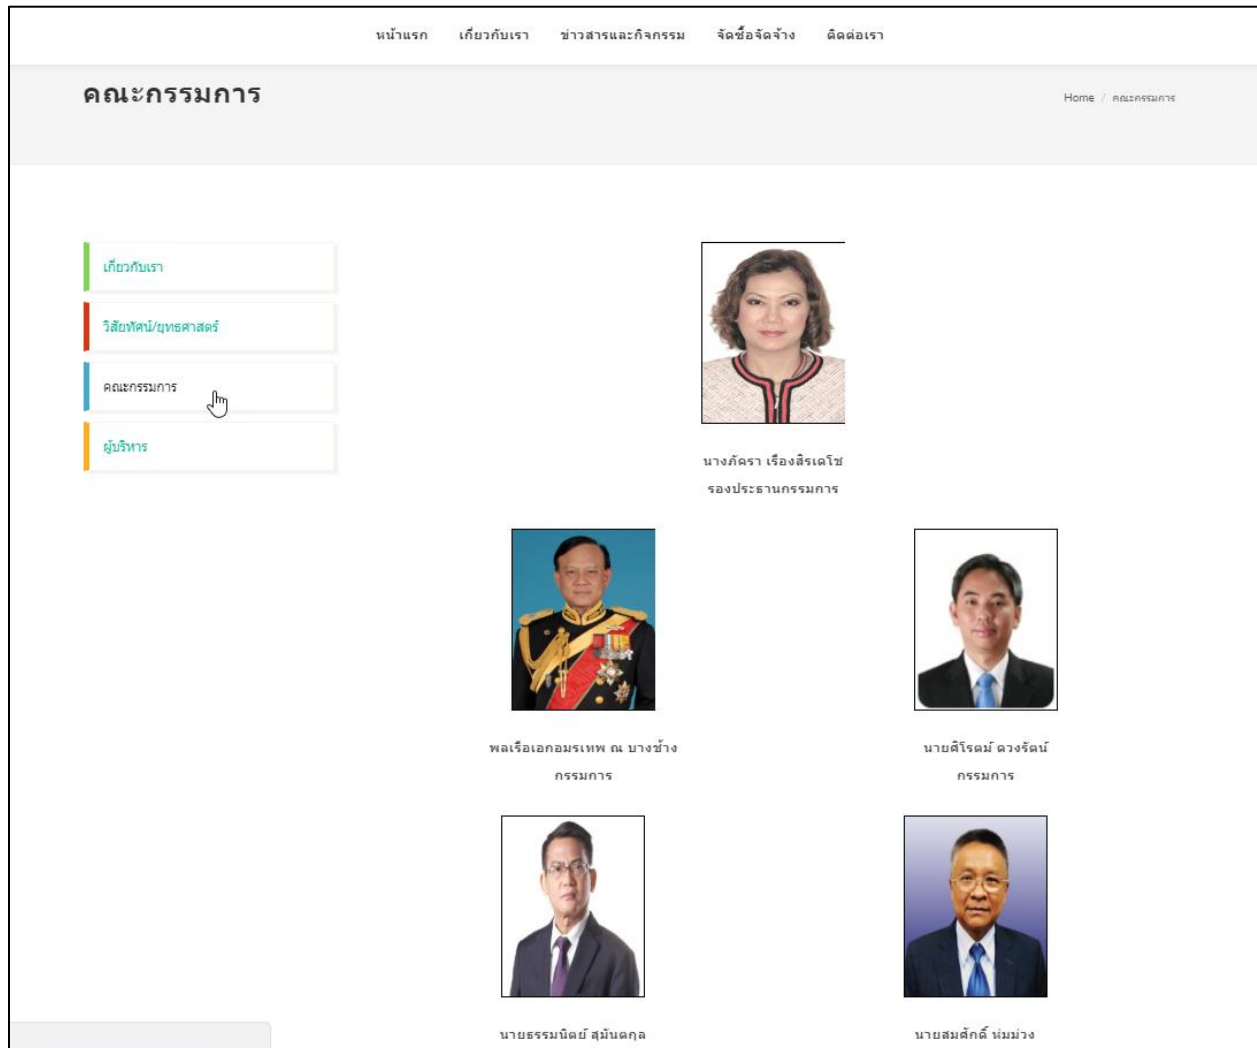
หน้าแรก เกี่ยวกับเรา ข่าวสารและกิจกรรม จัดซื้อจัดจ้าง ติดต่อเรา

คณะกรรมการ

Home / คณะกรรมการ

เกี่ยวกับเรา

วิสัยทัศน์/ยุทธศาสตร์

คณะกรรมการ

ผู้บริหาร

นางภัครา เรืองสิเรโช
รองประธานกรรมการ

พลเรือเอกอมรเทพ ณ บางช้าง
กรรมการ

นายศิโรตม์ ดวงรัตน์
กรรมการ

นายธรรมนิตย์ สุมันตกุล

นายสมศักดิ์ หม่วง